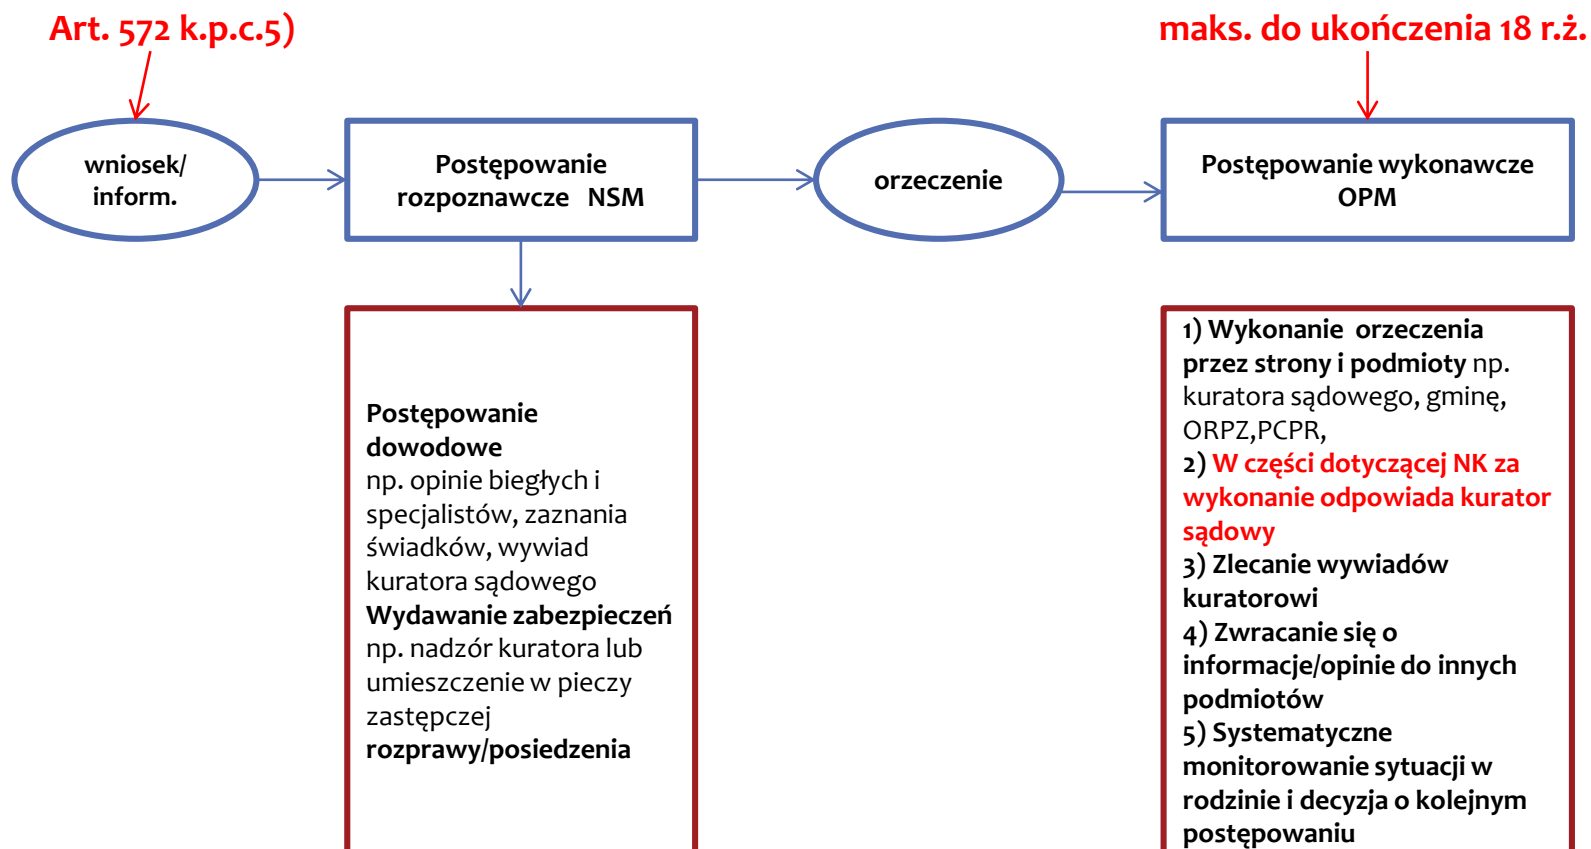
Art. 572 k.p.c.5)

maks. do ukończenia 18 r.ż.

wniosek/ inform.

Postępowanie rozpoznawcze NSM

orzeczenie

Postępowanie wykonawcze OPM

Postępowanie dowodowe np. opinie biegłych i specjalistów, zaznania świadków, wywiad kuratora sądowego
Wydawanie zabezpieczeń np. nadzór kuratora lub umieszczenie w pieczy zastępczej
rozprawy/posiedzenia

1) Wykonanie orzeczenia przez strony i podmioty np. kuratora sądowego, gminę, ORPZ,PCPR,
2) W części dotyczącej NK za wykonanie odpowiada kurator sądowy
3) Zlecanie wywiadów kuratorowi
4) Zwracanie się o informacje/opinie do innych podmiotów
5) Systematyczne monitorowanie sytuacji w rodzinie i decyzja o kolejnym postępowaniu